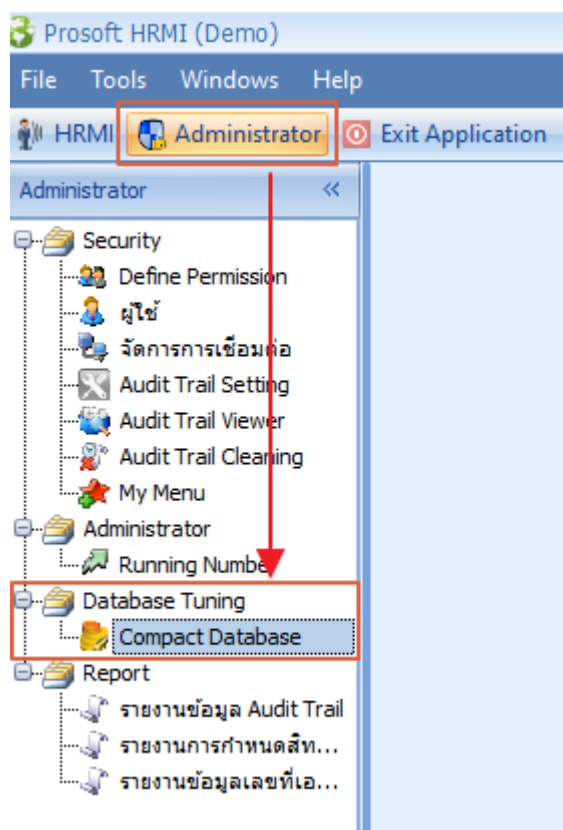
Prosoft HRMI (Demo)

File Tools Windows Help

HRMI Administrator Exit Application

Administrator «

Security
Define Permission
ผู้ใช้
จัดการการเชื่อมต่อ
Audit Trail Setting
Audit Trail Viewer
Audit Trail Cleaning
My Menu
Administrator
Running Number
Database Tuning
Compact Database
Report
รายงานข้อมูล Audit Trail
รายงานการกำหนดสิท...
รายงานข้อมูลเลขที่เอ...